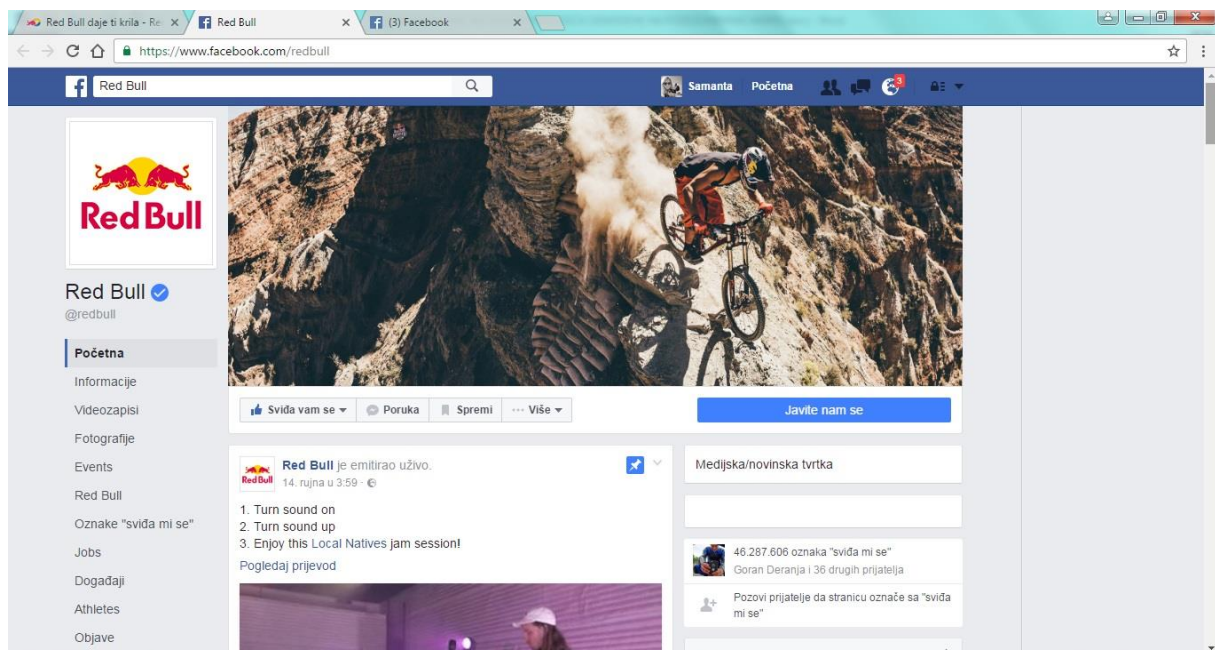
Red Bull daje ti krila - Re ×
Red Bull ×
(3) Facebook ×

https://www.facebook.com/redbull

Red Bull

Samanta Početna 3

Red Bull

Red Bull
@redbull

Početna
Informacije
Videozapisi
Fotografije
Events
Red Bull
Oznake "sviđa mi se"
Jobs
Događaji
Athletes
Objave

Sviđa vam se ▾
Poruka
Spremi
··· Više ▾

Javite nam se

Red Bull je emitirao uživo.
14. rujna u 3:59 ·

1. Turn sound on
2. Turn sound up
3. Enjoy this Local Natives jam session!
Pogledaj prijevod

Medijska/novinska tvrtka

46.287.606 oznaka "sviđa mi se"
Goran Deranja i 36 drugih prijatelja

Pozovi prijatelje da stranicu označe sa "sviđa mi se"